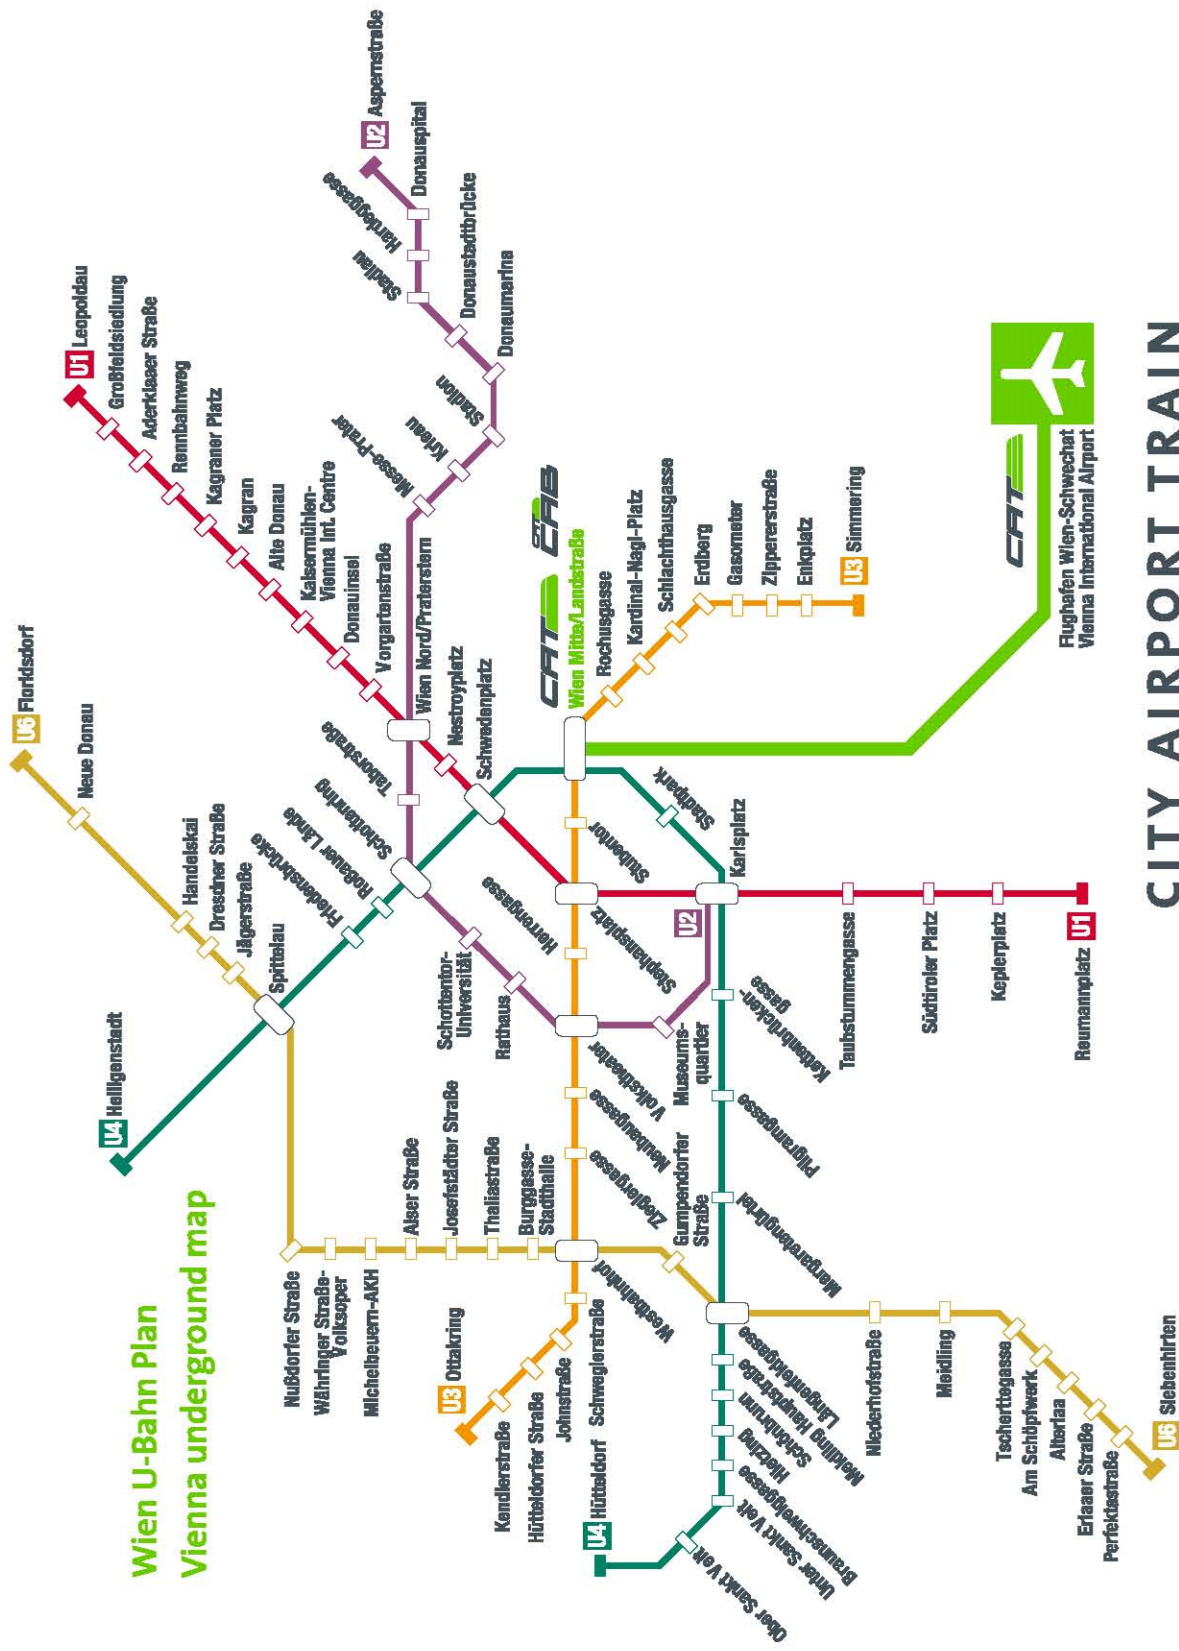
Wien U-Bahn Plan
Vienna underground map

CITY AIRPORT TRAIN

U1 Leopoldau
Großfeldsiedlung
Aderklaaer Straße
Rennbahnweg
Kagraner Platz
Kagran
Alte Donau
Kaisermühlen-Vienna Int. Centre
Donauinsel
Vorgartenstraße
Wien Nord/Praterstern
Nestroyplatz
Schwedenplatz
Stephansplatz
Karlsplatz
Taubstummengasse
Südtiroler Platz
Keplerplatz
U1 Reumannplatz

U2 Aspernstraße
Donauspital
Hardeggasse
Donaustadtbrücke
Stadlau
Donaumarina
Stadion
Krieau
Messe-Prater
Taborstraße
Schottenring
Schottentor-Universität
Rathaus
Volkstheater
Museumsquartier
U2

U3 Ottakring
Kendlerstraße
Hütteldorfer Straße
Johnstraße
Schweglerstraße
Westbahnhof
Zieglergasse
Neubaugasse
Herrengasse
Stubentor
Wien Mitte/Landstraße
Rochusgasse
Kardinal-Nagl-Platz
Schlachthausgasse
Erdberg
Gasometer
Zippererstraße
Enkplatz
U3 Simmering

U4 Heiligenstadt
Spittelau
Friedensbrücke
Roßauer Lände
Stadtpark
Kettenbrückengasse
Pilgramgasse
Margaretengürtel
Längenfeldgasse
Meidling Hauptstraße
Schönbrunn
Hietzing
Braunschweiggasse
Unter St. Veit
Ober St. Veit
U4 Hütteldorf

U6 Floridsdorf
Neue Donau
Handelskai
Dresdner Straße
Jägerstraße
Nußdorfer Straße
Währinger Straße-Volksoper
Michelbeuern-AKH
Alser Straße
Josefstädter Straße
Thaliastraße
Burggasse-Stadthalle
Gumpendorfer Straße
Niederhofstraße
Meidling
Tscherttegasse
Am Schöpfwerk
Alterlaa
Erlaaer Straße
Perfektastraße
U6 Siebenhirten

CAT
CAT
Flughafen Wien-Schwechat
Vienna International Airport